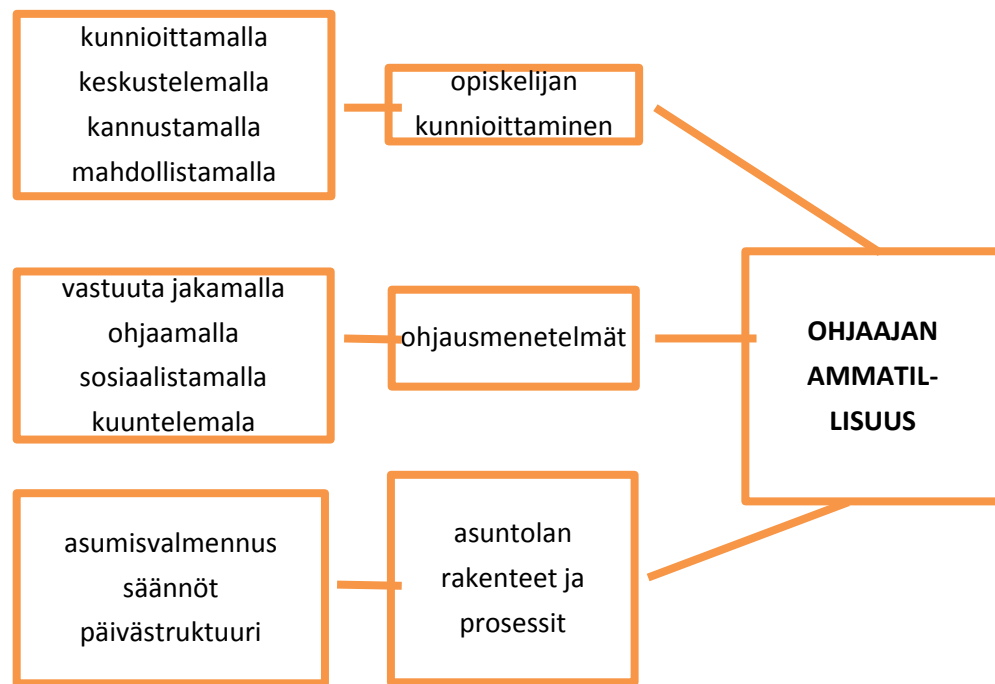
kunnioittamalla
keskustelemalla
kannustamalla
mahdollistamalla

opiskelijan kunnioittaminen

vastuuta jakamalla
ohjaamalla
sosiaalistamalla
kuuntelemala

ohjausmenetelmät

OHJAAJAN AMMATILLISUUS

asumisvalmennus
säännöt
päivästruktuuri

asuntolan rakenteet ja prosessit